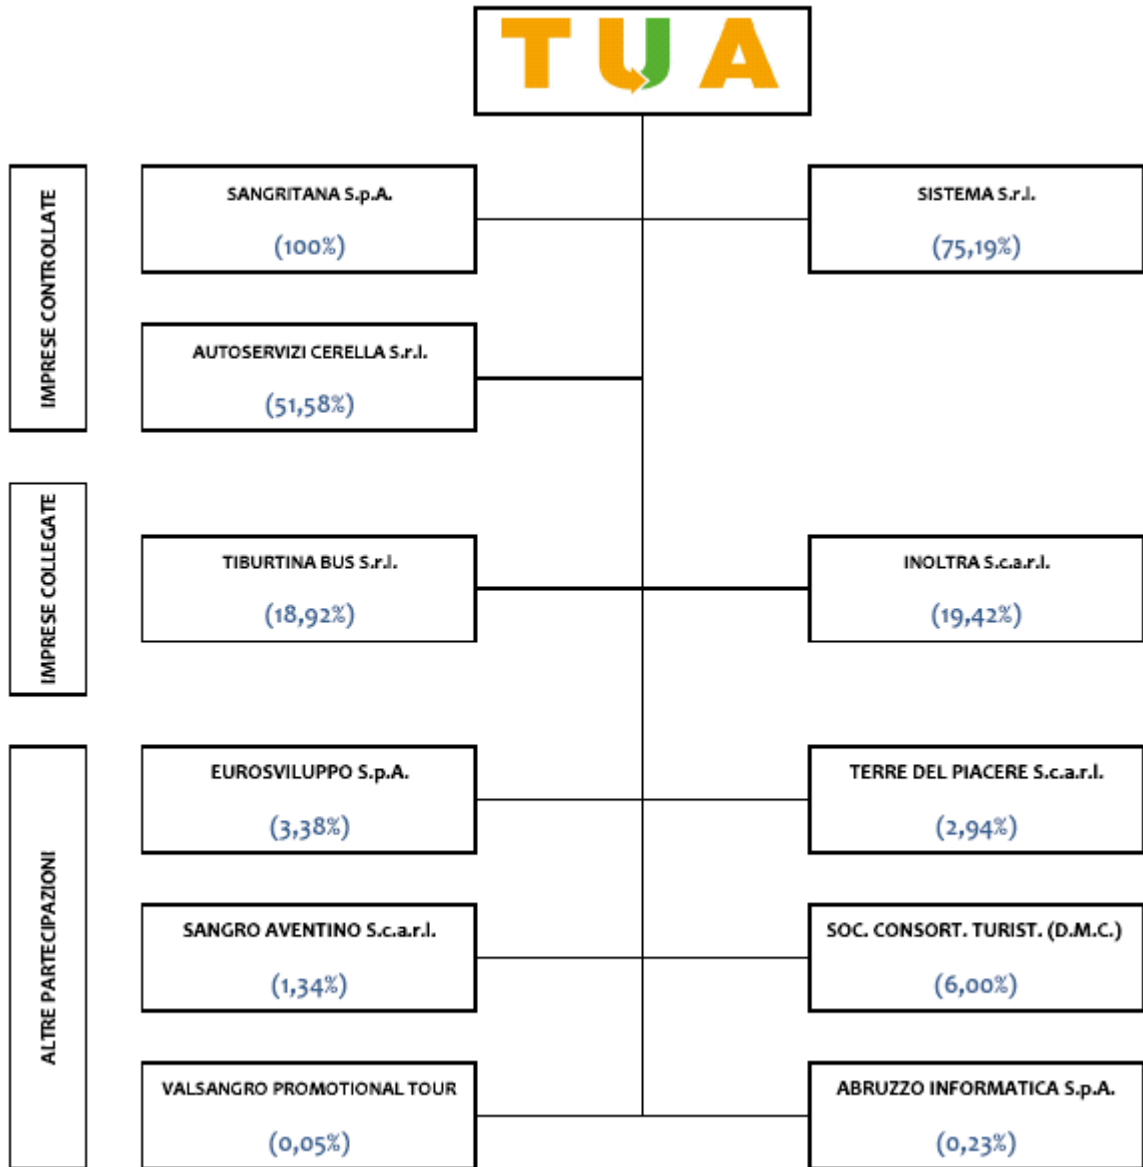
TUA

IMPRESE CONTROLLATE

SANGRITANA S.p.A.
(100%)

SISTEMA S.r.l.
(75,19%)

AUTOSERVIZI CERELLA S.r.l.
(51,58%)

IMPRESE COLLEGATE

TIBURTINA BUS S.r.l.
(18,92%)

INOLTRA S.c.a.r.l.
(19,42%)

ALTRE PARTECIPAZIONI

EUROSVILUPPO S.p.A.
(3,38%)

TERRE DEL PIACERE S.c.a.r.l.
(2,94%)

SANGRO AVENTINO S.c.a.r.l.
(1,34%)

SOC. CONSORT. TURIST. (D.M.C.)
(6,00%)

VALSANGRO PROMOTIONAL TOUR
(0,05%)

ABRUZZO INFORMATICA S.p.A.
(0,23%)